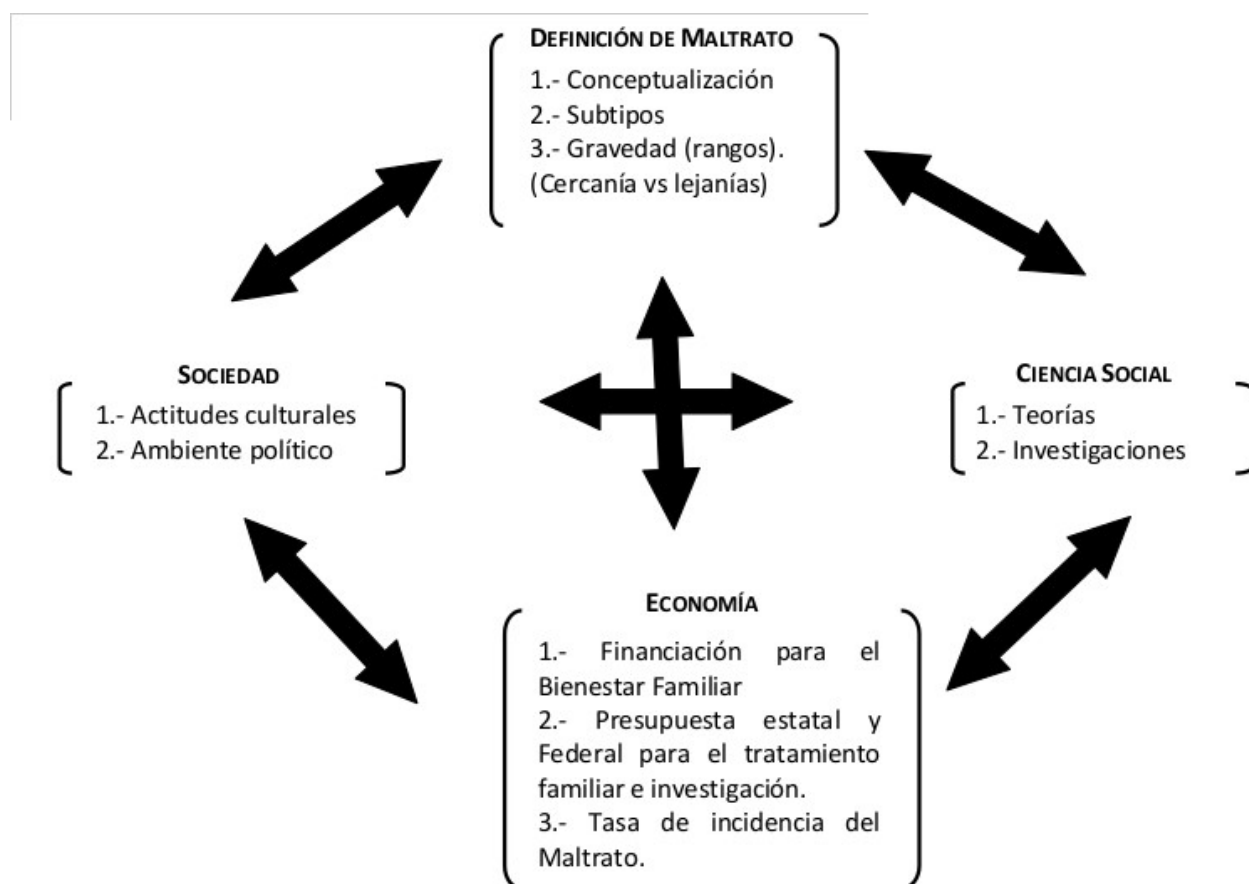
DEFINICIÓN DE MALTRATO
1.- Conceptualización
2.- Subtipos
3.- Gravedad (rangos). (Cercanía vs lejanías)

SOCIEDAD
1.- Actitudes culturales
2.- Ambiente político

CIENCIA SOCIAL
1.- Teorías
2.- Investigaciones

ECONOMÍA
1.- Financiación para el Bienestar Familiar
2.- Presupuesta estatal y Federal para el tratamiento familiar e investigación.
3.- Tasa de incidencia del Maltrato.